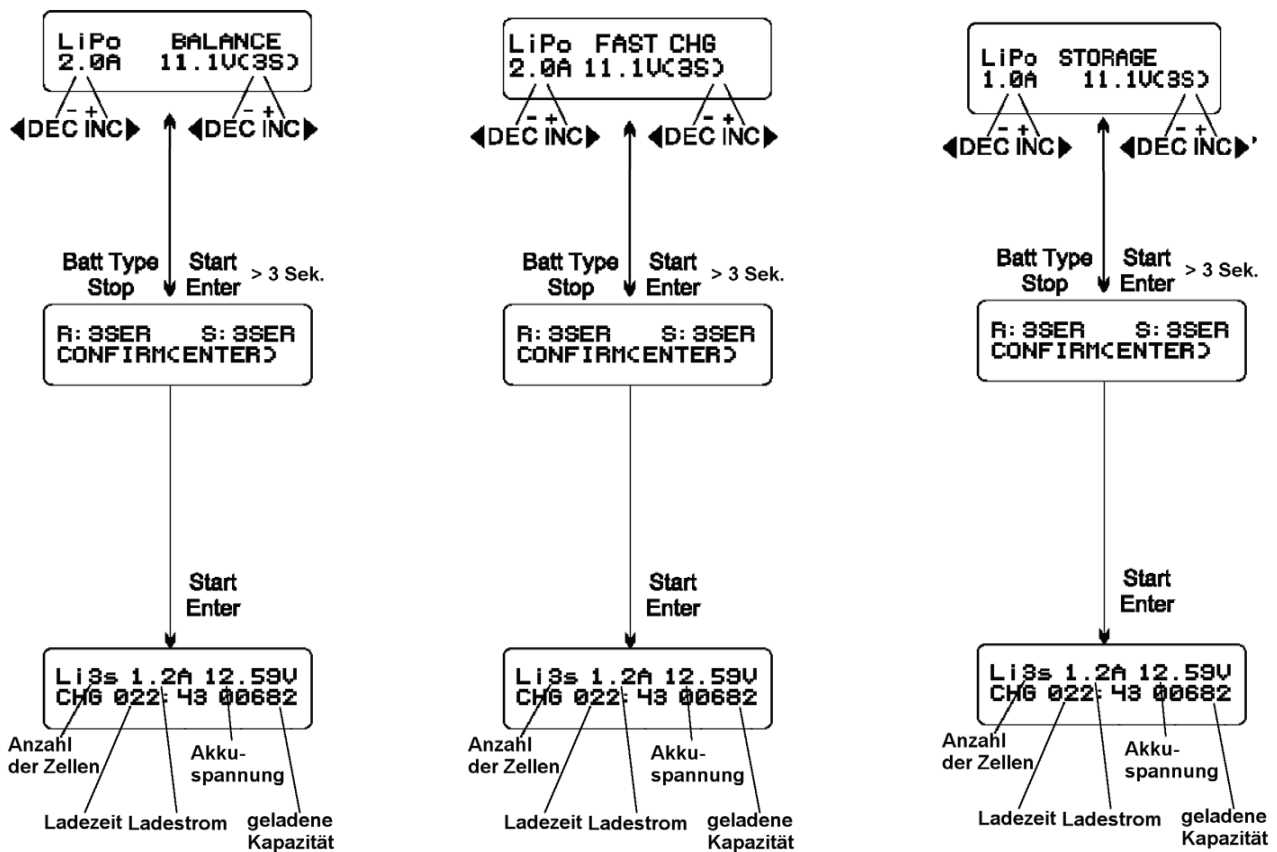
LiPo BALANCE
2.0A 11.1V(3S)

– + – +
DEC INC DEC INC

Batt Type Stop
Start Enter > 3 Sek.

R: 3SER S: 3SER
CONFIRM(ENTER)

Start
Enter

Li3s 1.2A 12.59V
CHG 022:43 00682

Anzahl der Zellen
Akkuspannung
Ladezeit Ladestrom
geladene Kapazität

LiPo FAST CHG
2.0A 11.1V(3S)

– + – +
DEC INC DEC INC

Batt Type Stop
Start Enter > 3 Sek.

R: 3SER S: 3SER
CONFIRM(ENTER)

Start
Enter

Li3s 1.2A 12.59V
CHG 022:43 00682

Anzahl der Zellen
Akkuspannung
Ladezeit Ladestrom
geladene Kapazität

LiPo STORAGE
1.0A 11.1V(3S)

– + – +
DEC INC DEC INC'

Batt Type Stop
Start Enter > 3 Sek.

R: 3SER S: 3SER
CONFIRM(ENTER)

Start
Enter

Li3s 1.2A 12.59V
CHG 022:43 00682

Anzahl der Zellen
Akkuspannung
Ladezeit Ladestrom
geladene Kapazität